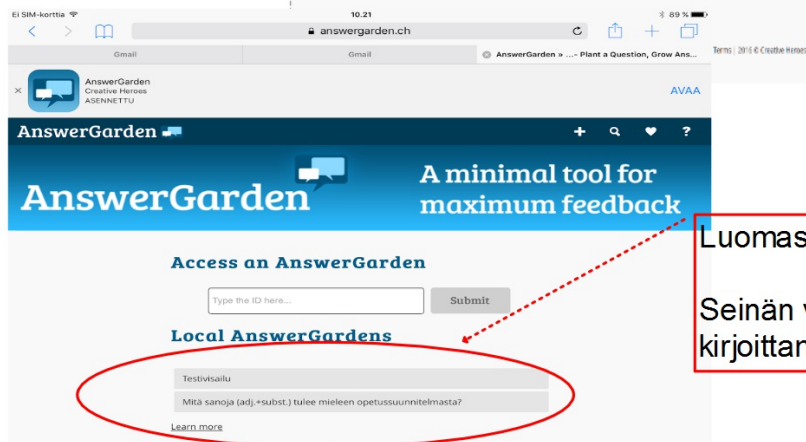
Ei SIM-korttia
10.21
89 %
answergarden.ch
Gmail
Gmail
AnswerGarden » ...- Plant a Question, Grow Ans...
Terms | 2016 © Creative Heroes

AnswerGarden
Creative Heroes
ASENNETTU
AVAA

AnswerGarden

AnswerGarden
A minimal tool for maximum feedback

Access an AnswerGarden

Type the ID here...
Submit

Local AnswerGardens

Testivisailu

Mitä sanoja (adj.+subst.) tulee mieleen opetussuunnitelmasta?

Learn more

Luomas

Seinän v kirjoittan